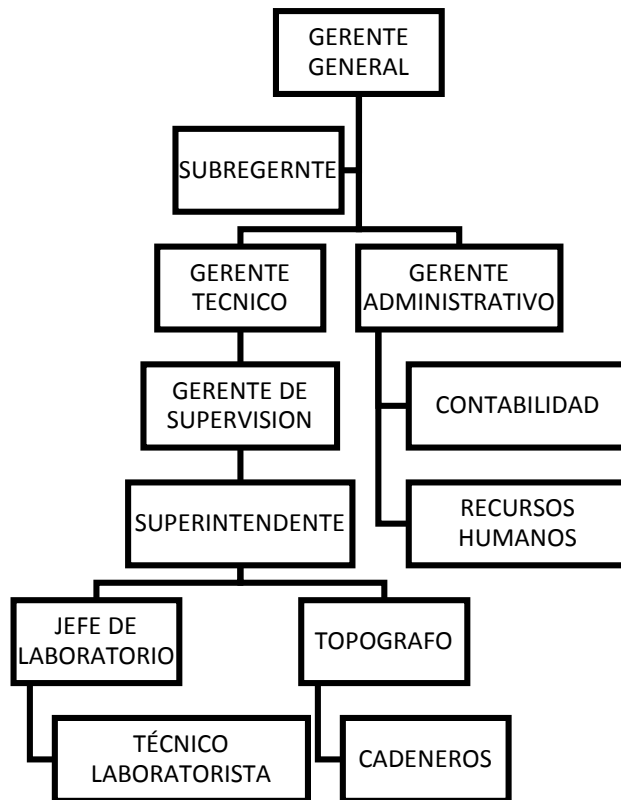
GERENTE GENERAL

SUBREGERNTE

GERENTE TECNICO

GERENTE ADMINISTRATIVO

GERENTE DE SUPERVISION

CONTABILIDAD

SUPERINTENDENTE

RECURSOS HUMANOS

JEFE DE LABORATORIO

TOPOGRAFO

TÉCNICO LABORATORISTA

CADENEROS